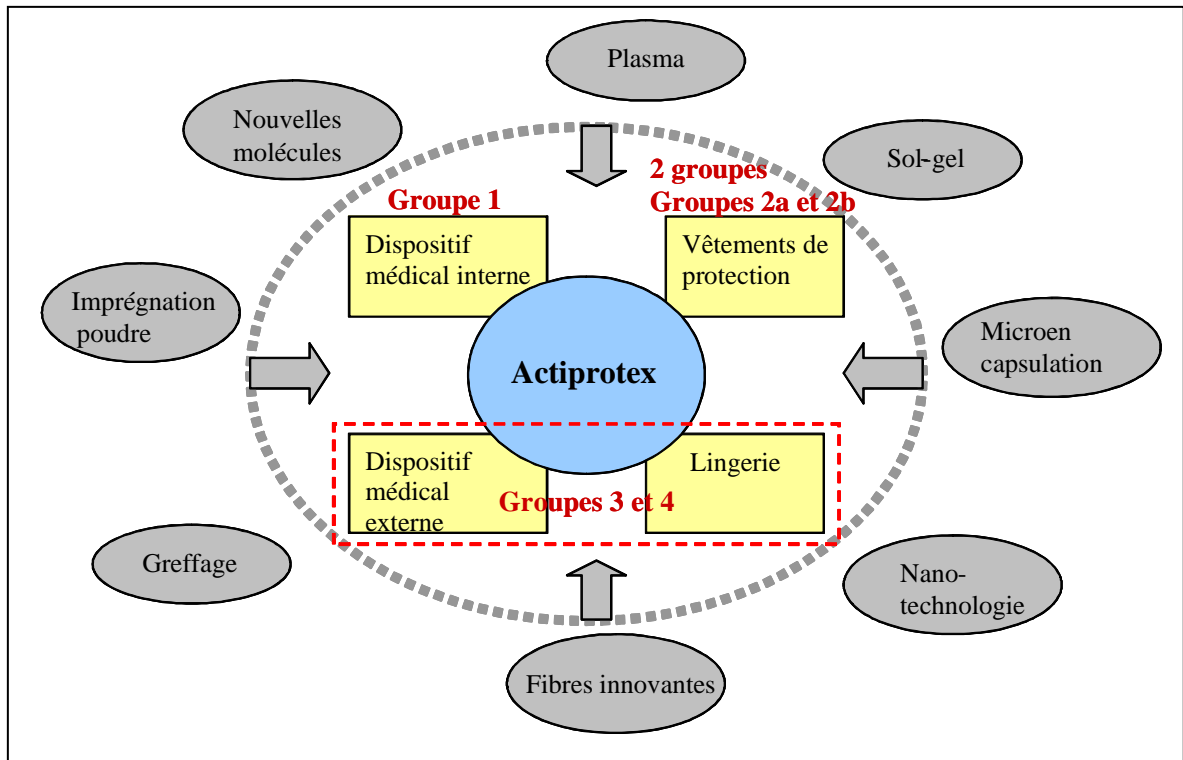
Plasma

Nouvelles molécules

Sol-gel

2 groupes
Groupes 2a et 2b

Groupe 1

Dispositif médical interne

Vêtements de protection

Imprégnation poudre

Actiprotex

Microen capsulation

Dispositif médical externe

Lingerie

Groupes 3 et 4

Greffage

Nano-technologie

Fibres innovantes